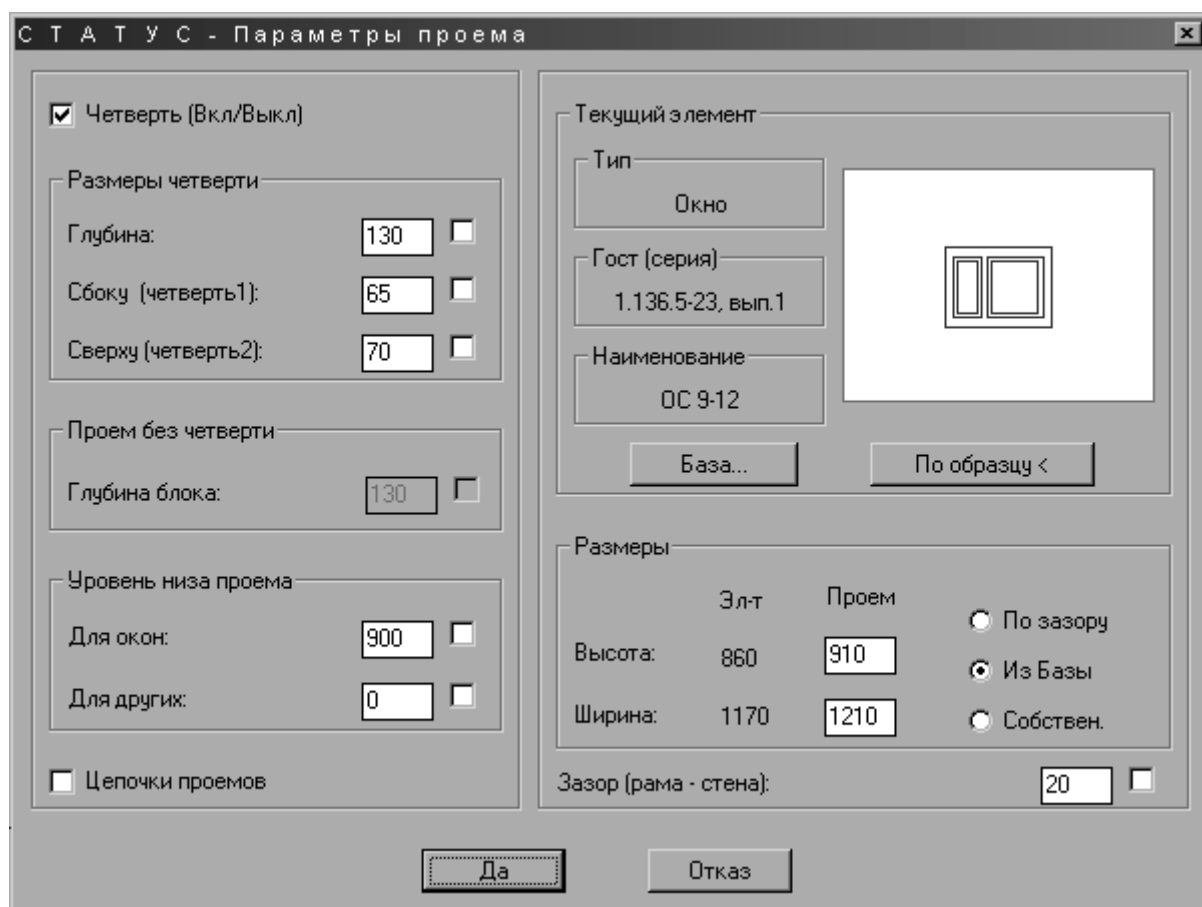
С Т А Т У С - Параметры проема

Четверть (Вкл/Выкл)

Размеры четверти

Глубина: 130

Сбоку (четверть1): 65

Сверху (четверть2): 70

Проем без четверти

Глубина блока: 130

Уровень низа проема

Для окон: 900

Для других: 0

Цепочки проемов

Текущий элемент

Тип

Окно

Гост (серия)

1.136.5-23, вып.1

Наименование

ОС 9-12

База...

По образцу <

Размеры

| | Эл-т | Проем |
|---|---|---|
| Высота: | 860 | 910 |
| Ширина: | 1170 | 1210 |

По зазору

Из Базы

Собствен.

Зазор (рама - стена): 20

Да

Отказ